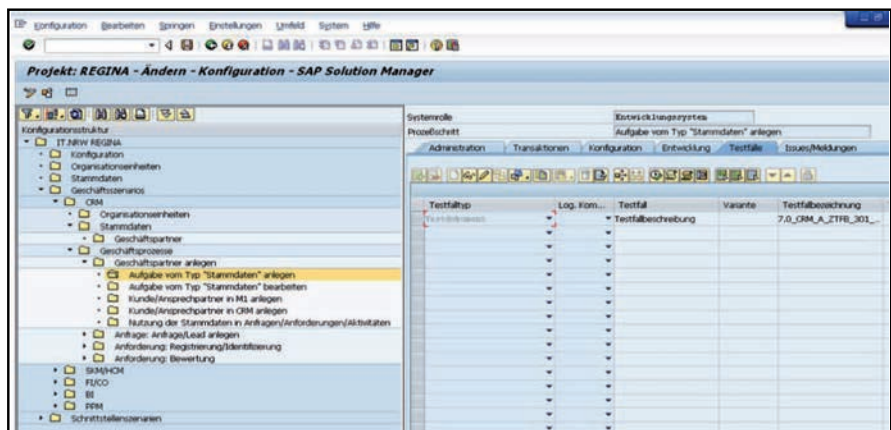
Konfiguration Bearbeiten Springen Einstellungen Umfeld System Hilfe

Projekt: REGINA - Ändern - Konfiguration - SAP Solution Manager

Konfigurationsstruktur
IT.NRW REGINA
Konfiguration
Organisationseinheiten
Stammdaten
Geschäftsszenarios
CRM
Organisationseinheiten
Stammdaten
Geschäftspartner
Geschäftsprozesse
Geschäftspartner anlegen
Aufgabe vom Typ "Stammdaten" anlegen
Aufgabe vom Typ "Stammdaten" bearbeiten
Kunde/Ansprechpartner in M1 anlegen
Kunde/Ansprechpartner in CRM anlegen
Nutzung der Stammdaten in Anfragen/Anforderungen/Aktivitäten
Anfrage: Anfrage/Lead anlegen
Anforderung: Registrierung/Identifizierung
Anforderung: Bewertung
SKM/HCM
FI/CO
BI
PPM
Schnittstellenszenarien

Systemrolle | Entwicklungssystem
Prozeßschritt | Aufgabe vom Typ "Stammdaten" anlegen

Administration | Transaktionen | Konfiguration | Entwicklung | Testfälle | Issues/Meldungen

| Testfalltyp | Log. Kom... | Testfall | Variante | Testfallbezeichnung |
|---|---|---|---|---|
| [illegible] | | Testfallbeschreibung | | 7.0_CRM_A_ZTFB_301_... |